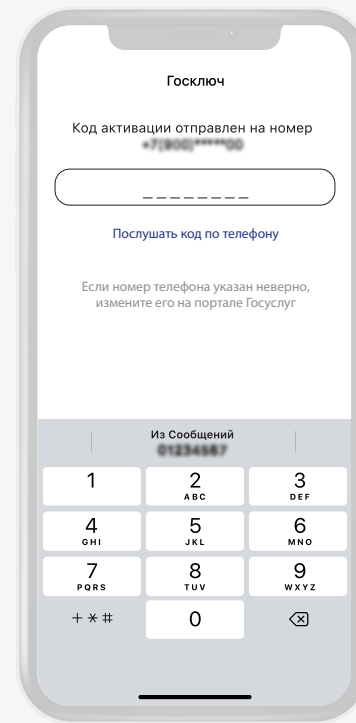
Госключ

Код активации отправлен на номер
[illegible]

_ _ _ _ _ _ _ _

Послушать код по телефону

Если номер телефона указан неверно, измените его на портале Госуслуг

Из Сообщений
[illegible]

| | | |
|---|---|---|
| 1 | 2 ABC | 3 DEF |
| 4 GHI | 5 JKL | 6 MNO |
| 7 PQRS | 8 TUV | 9 WXYZ |
| + * # | 0 | ⌫ |